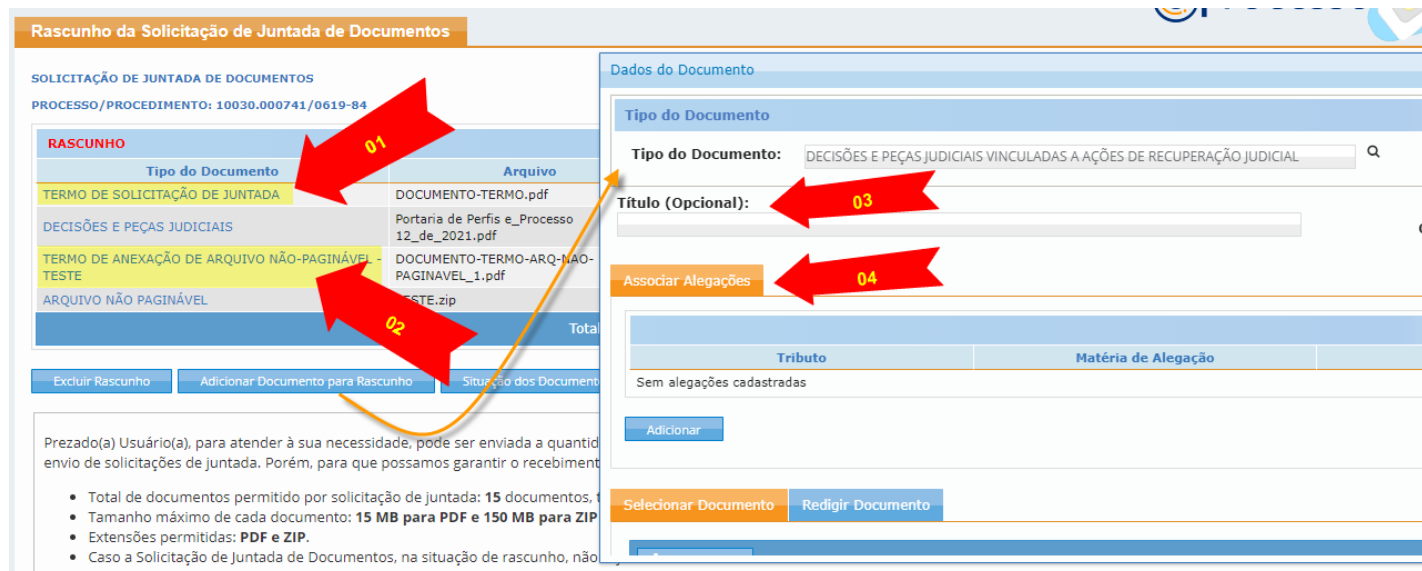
Rascunho da Solicitação de Juntada de Documentos

SOLICITAÇÃO DE JUNTADA DE DOCUMENTOS

PROCESSO/PROCEDIMENTO: 10030.000741/0619-84

RASCUNHO

| Tipo do Documento | Arquivo |
|---|---|
| TERMO DE SOLICITAÇÃO DE JUNTADA | DOCUMENTO-TERMO.pdf |
| DECISÕES E PEÇAS JUDICIAIS | Portaria de Perfis e_Processo 12_de_2021.pdf |
| TERMO DE ANEXAÇÃO DE ARQUIVO NÃO-PAGINÁVEL - TESTE | DOCUMENTO-TERMO-ARQ-NAO-PAGINAVEL_1.pdf |
| ARQUIVO NÃO PAGINÁVEL | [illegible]STE.zip |

Total

01

02

Excluir Rascunho | Adicionar Documento para Rascunho | Situação dos Documento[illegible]

Prezado(a) Usuário(a), para atender à sua necessidade, pode ser enviada a quantid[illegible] envio de solicitações de juntada. Porém, para que possamos garantir o recebiment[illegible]

- Total de documentos permitido por solicitação de juntada: **15** documentos, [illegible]
- Tamanho máximo de cada documento: **15 MB para PDF e 150 MB para ZIP**
- Extensões permitidas: **PDF e ZIP**.
- Caso a Solicitação de Juntada de Documentos, na situação de rascunho, não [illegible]

Dados do Documento

Tipo do Documento

Tipo do Documento: DECISÕES E PEÇAS JUDICIAIS VINCULADAS A AÇÕES DE RECUPERAÇÃO JUDICIAL

Título (Opcional):

03

Associar Alegações

04

| Tributo | Matéria de Alegação |
|---|---|
| Sem alegações cadastradas | |

Adicionar

Selecionar Documento | Redigir Documento